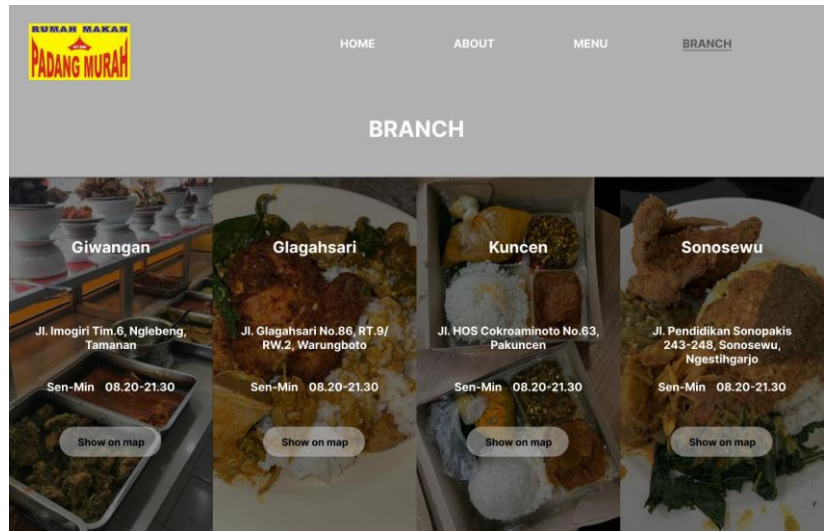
RUMAH MAKAN
PADANG MURAH

HOME ABOUT MENU BRANCH

BRANCH

Giwangan

Jl. Imogiri Tim.6, Nglebeng, Tamanan

Sen-Min 08.20-21.30

Show on map

Glagahsari

Jl. Glagahsari No.86, RT.9/ RW.2, Warungboto

Sen-Min 08.20-21.30

Show on map

Kuncen

Jl. HOS Cokroaminoto No.63, Pakuncen

Sen-Min 08.20-21.30

Show on map

Sonosewu

Jl. Pendidikan Sonopakis 243-248, Sonosewu, Ngestihgarjo

Sen-Min 08.20-21.30

Show on map